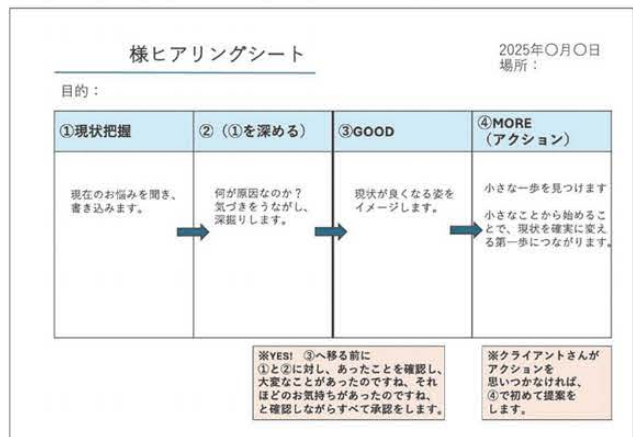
様ヒアリングシート

2025年〇月〇日
場所：

目的：

| ①現状把握 | ②（①を深める） | ③GOOD | ④MORE（アクション） |
|---|---|---|---|
| 現在のお悩みを聞き、書き込みます。 | 何が原因なのか？気づきをうながし、深掘りします。 | 現状が良くなる姿をイメージします。 | 小さな一歩を見つけます 小さなことから始めることで、現状を確実に変える第一歩につながります。 |

※YES! ③へ移る前に
①と②に対し、あったことを確認し、大変なことがあったのですね、それほどのお気持ちがあったのですね、と確認しながらすべて承認をします。

※クライアントさんがアクションを思いつかなければ、④で初めて提案をします。